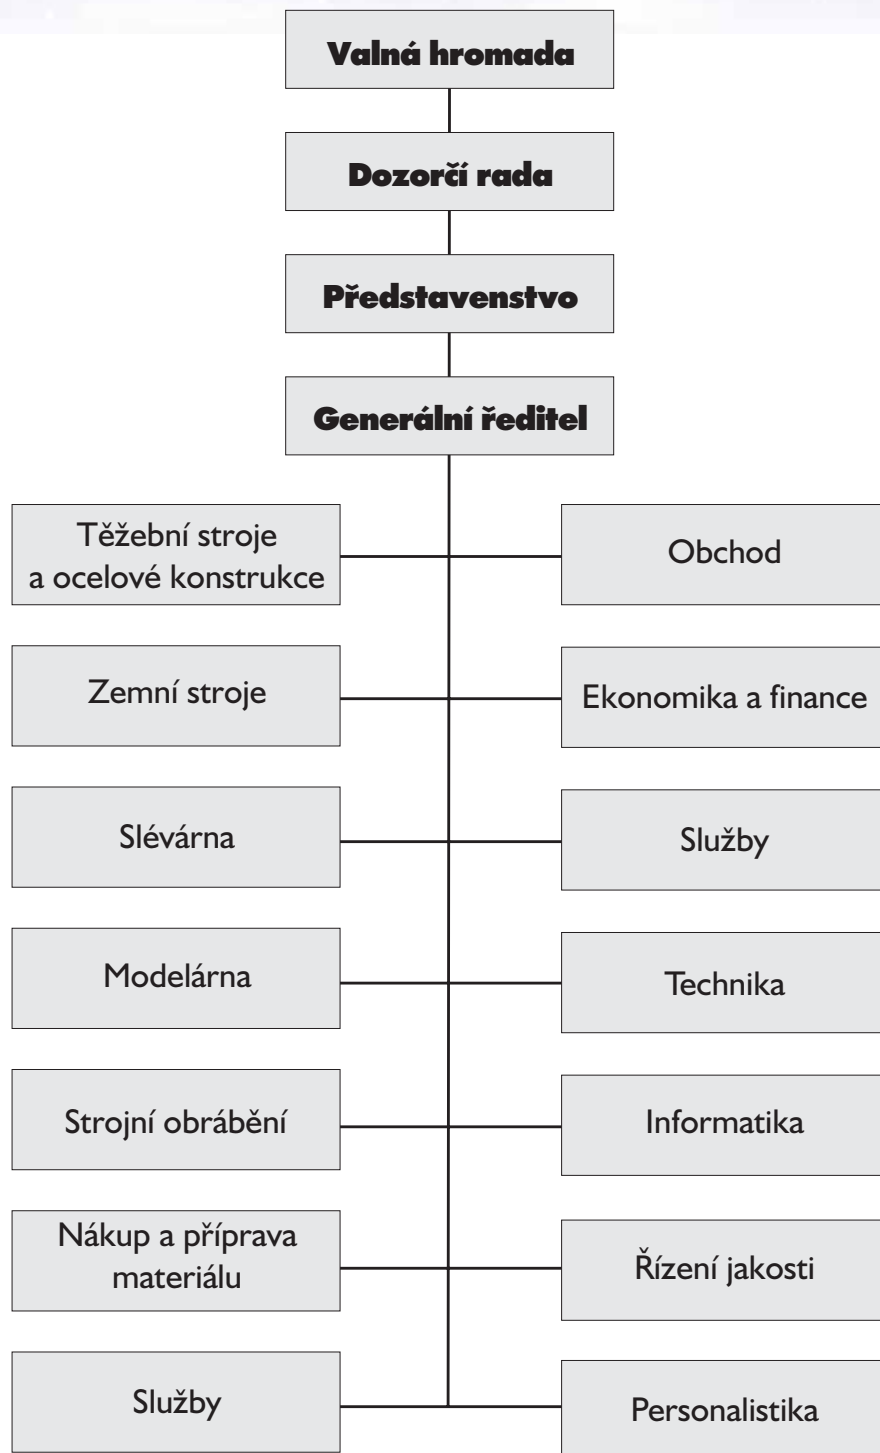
Valná hromada

Dozorčí rada

Představenstvo

Generální ředitel

Těžební stroje a ocelové konstrukce

Obchod

Zemní stroje

Ekonomika a finance

Slévárna

Služby

Modelárna

Technika

Strojní obrábění

Informatika

Nákup a příprava materiálu

Řízení jakosti

Služby

Personalistika